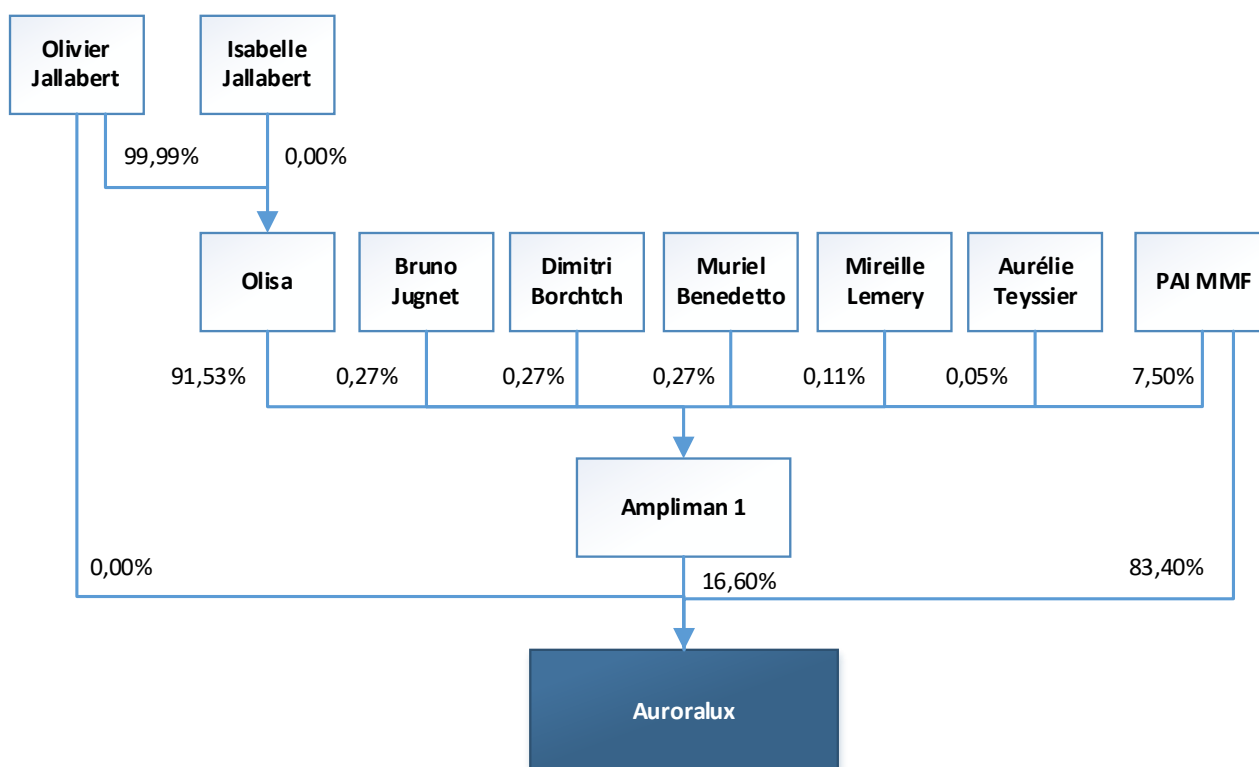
Olivier Jallabert

Isabelle Jallabert

99,99%

0,00%

Olisa

Bruno Jugnet

Dimitri Borchtch

Muriel Benedetto

Mireille Lemery

Aurélie Teyssier

PAI MMF

91,53%

0,27%

0,27%

0,27%

0,11%

0,05%

7,50%

Ampliman 1

0,00%

16,60%

83,40%

Auroralux